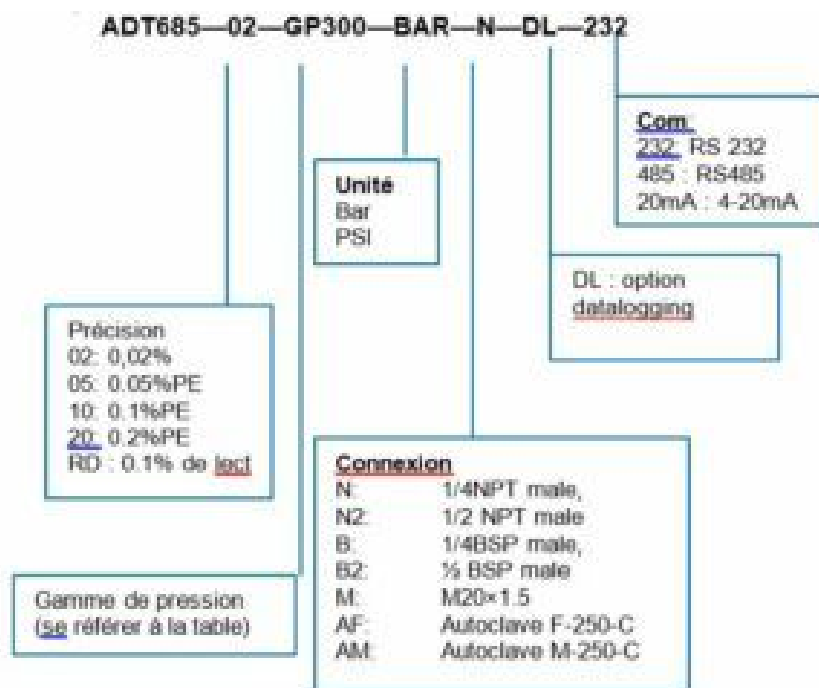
ADT685—02—GP300—BAR—N—DL—232

Com:
232: RS 232
485 : RS485
20mA : 4-20mA

Unité
Bar
PSI

DL : option datalogging

Précision
02: 0,02%
05: 0.05%PE
10: 0.1%PE
20: 0.2%PE
RD : 0.1% de lect

Connexion
N: 1/4NPT male,
N2: 1/2 NPT male
B: 1/4BSP male,
B2: ½ BSP male
M: M20×1.5
AF: Autoclave F-250-C
AM: Autoclave M-250-C

Gamme de pression
(se référer à la table)